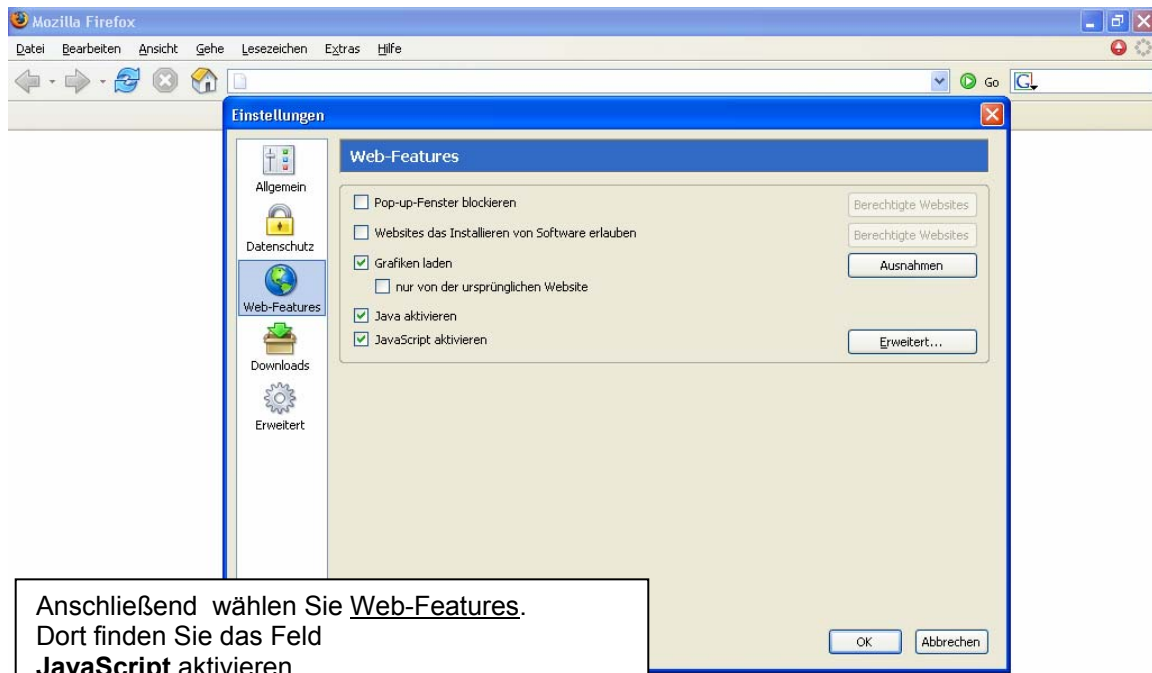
Mozilla Firefox

Datei Bearbeiten Ansicht Gehe Lesezeichen Extras Hilfe

Go

Einstellungen

Allgemein

Datenschutz

Web-Features

Downloads

Erweitert

Web-Features

Pop-up-Fenster blockieren

Berechtigte Websites

Websites das Installieren von Software erlauben

Berechtigte Websites

Grafiken laden

Ausnahmen

nur von der ursprünglichen Website

Java aktivieren

JavaScript aktivieren

Erweitert...

OK

Abbrechen

Anschließend wählen Sie Web-Features. Dort finden Sie das Feld **JavaScript** aktivieren